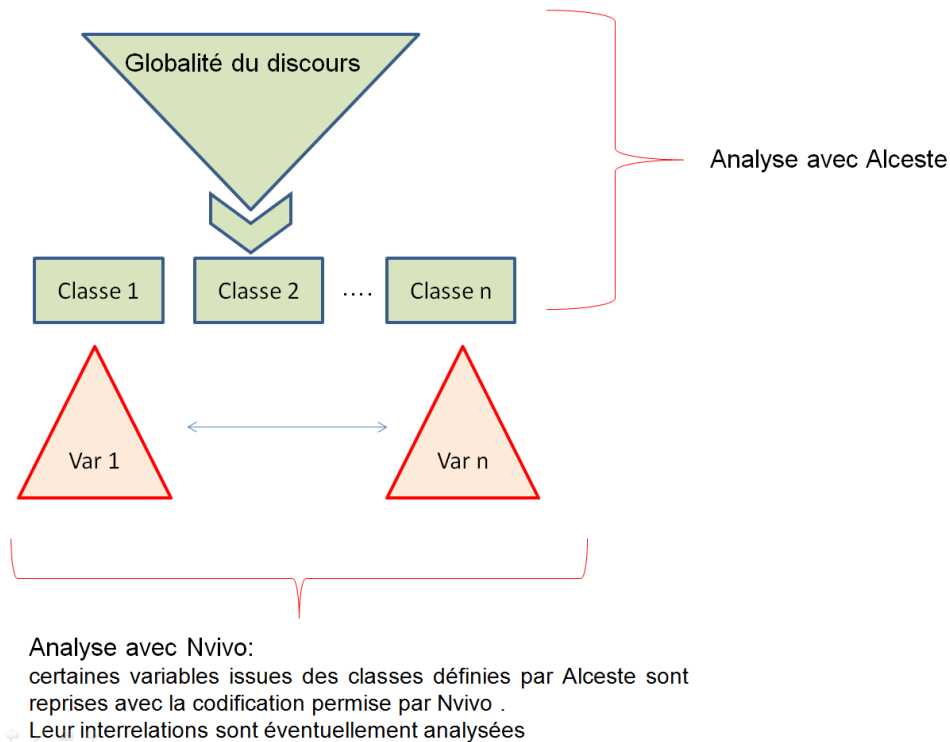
Globalité du discours

Analyse avec Alceste

Classe 1

Classe 2

....

Classe n

Var 1

Var n

Analyse avec Nvivo:
certaines variables issues des classes définies par Alceste sont reprises avec la codification permise par Nvivo .
Leur interrelations sont éventuellement analysées